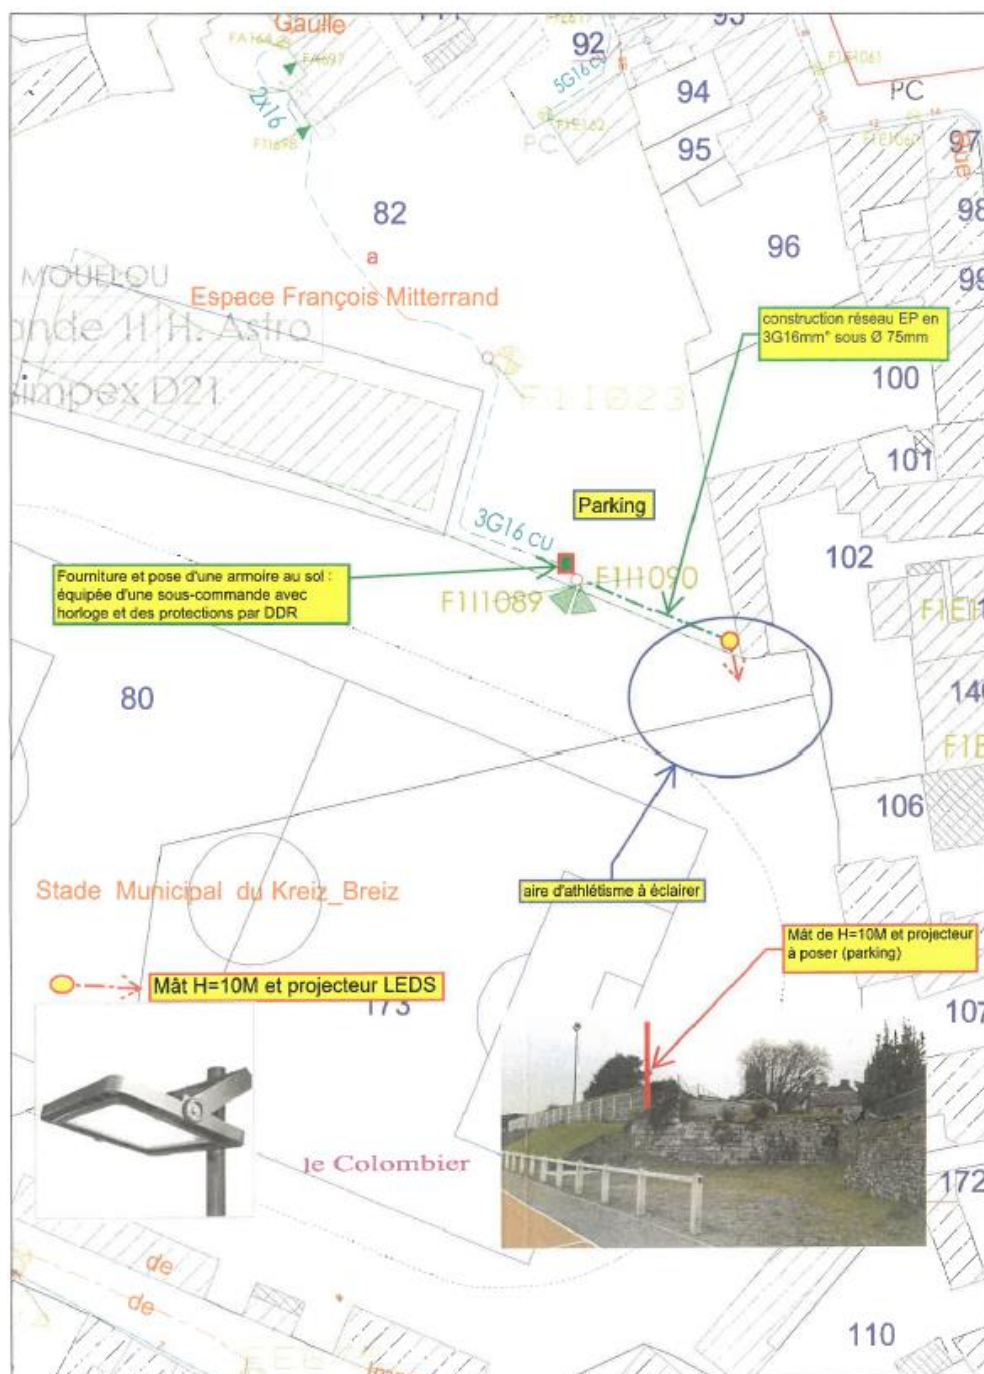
Gaulle
FA1664
F1A697
2X16
F11698
92
5G16 CU
F1E1062
94
95
PC
F1E1061
PC
F1E1060
97
98
99
82
a
MOUELOU
Espace François Mitterrand
ande II H. Astro
impex D21
96
construction réseau EP en 3G16mm² sous Ø 75mm
100
F11623
101
Parking
3G16 CU
102
Fourniture et pose d'une armoire au sol : équipée d'une sous-commande avec horloge et des protections par DDR
F11090
F11089
F1E1
80
140
F1E
106
Stade Municipal du Kreiz_Breiz
aire d'athlétisme à éclairer
Mât de H=10M et projecteur à poser (parking)
Mât H=10M et projecteur LEDS
173
107
le Colombier
172
de
de
110